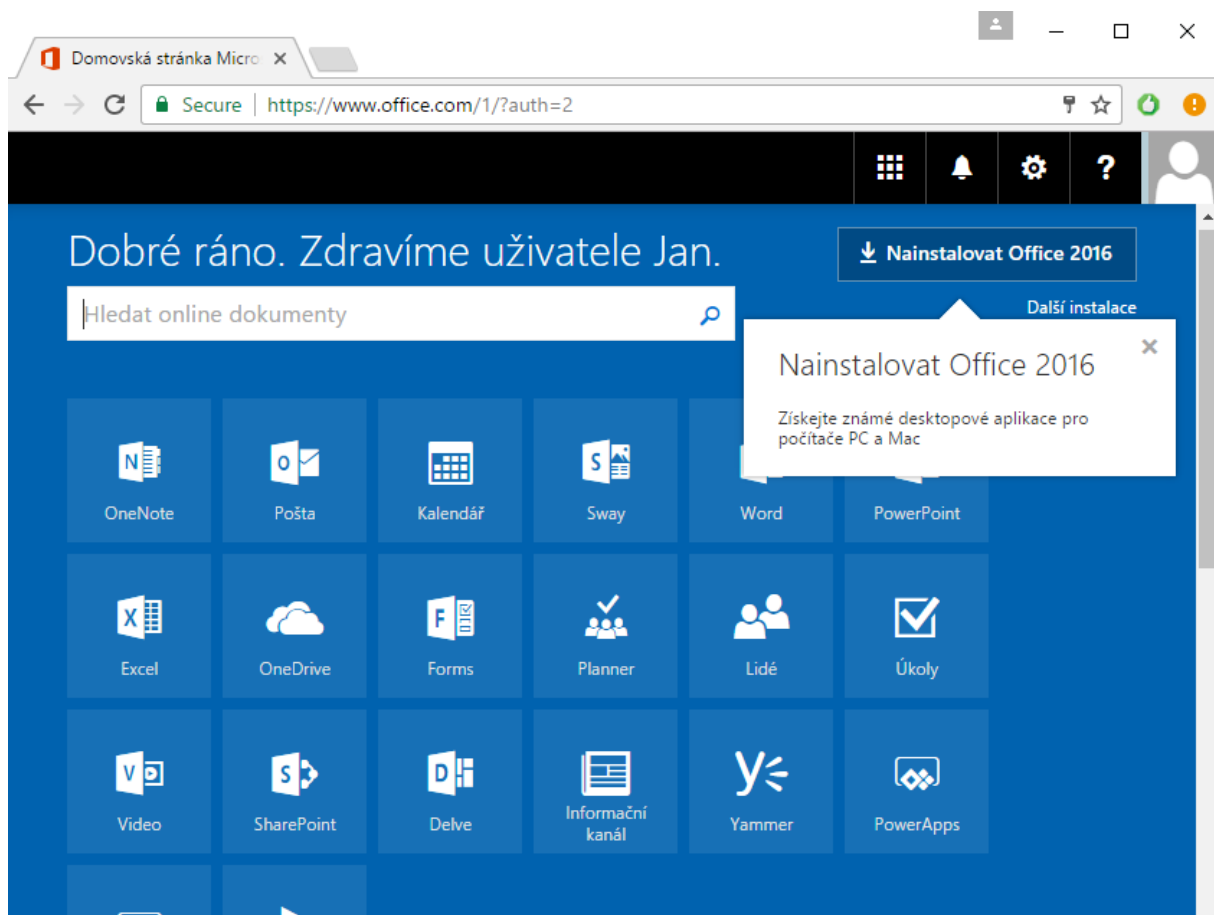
Domovská stránka Micro ×

Secure | https://www.office.com/1/?auth=2

?

Dobré ráno. Zdravíme uživatele Jan.

Nainstalovat Office 2016

Další instalace

Hledat online dokumenty

Nainstalovat Office 2016

Získejte známé desktopové aplikace pro počítače PC a Mac

OneNote

Pošta

Kalendář

Sway

Word

PowerPoint

Excel

OneDrive

Forms

Planner

Lidé

Úkoly

Video

SharePoint

Delve

Informační kanál

Yammer

PowerApps